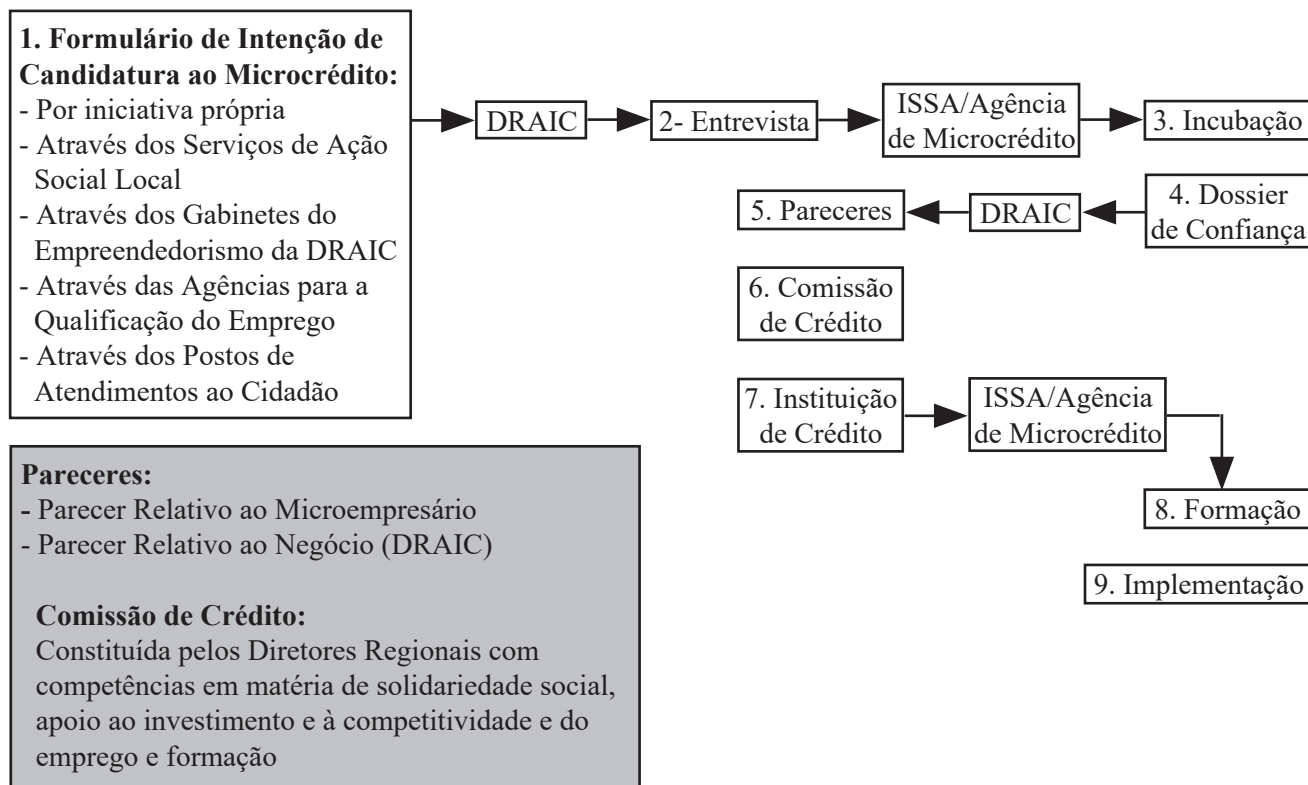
**1. Formulário de Intenção de Candidatura ao Microcrédito:**
- Por iniciativa própria
- Através dos Serviços de Ação Social Local
- Através dos Gabinetes do Empreendedorismo da DRAIC
- Através das Agências para a Qualificação do Emprego
- Através dos Postos de Atendimentos ao Cidadão

DRAIC

2- Entrevista

ISSA/Agência de Microcrédito

3. Incubação

4. Dossier de Confiança

DRAIC

5. Pareceres

6. Comissão de Crédito

7. Instituição de Crédito

ISSA/Agência de Microcrédito

8. Formação

9. Implementação

**Pareceres:**
- Parecer Relativo ao Microempresário
- Parecer Relativo ao Negócio (DRAIC)

**Comissão de Crédito:**
Constituída pelos Diretores Regionais com competências em matéria de solidariedade social, apoio ao investimento e à competitividade e do emprego e formação